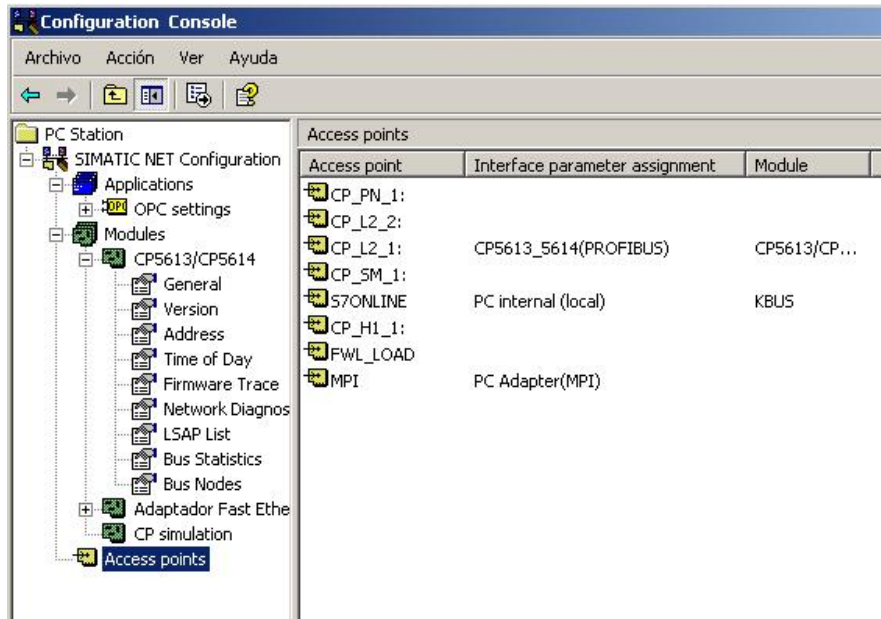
Configuration Console

Archivo Acción Ver Ayuda

PC Station
SIMATIC NET Configuration
Applications
OPC OPC settings
Modules
CP5613/CP5614
General
Version
Address
Time of Day
Firmware Trace
Network Diagnos
LSAP List
Bus Statistics
Bus Nodes
Adaptador Fast Ethe
CP simulation
Access points

Access points

| Access point | Interface parameter assignment | Module |
|---|---|---|
| CP_PN_1: | | |
| CP_L2_2: | | |
| CP_L2_1: | CP5613_5614(PROFIBUS) | CP5613/CP... |
| CP_SM_1: | | |
| S7ONLINE | PC internal (local) | KBUS |
| CP_H1_1: | | |
| FWL_LOAD | | |
| MPI | PC Adapter(MPI) | |